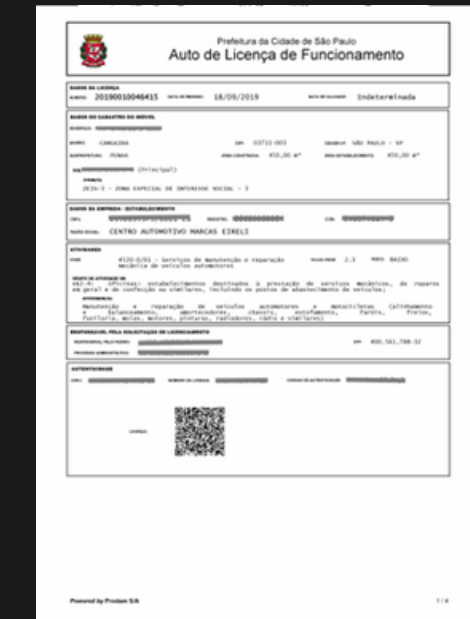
Prefeitura da Cidade de São Paulo
Auto de Licença de Funcionamento

DADOS DA LICENÇA
NÚMERO: 20190010046415 DATA DE EMISSÃO: 18/09/2019 DATA DE VALIDADE: Indeterminada

DADOS DO CADASTRO DO IMÓVEL
ENDEREÇO: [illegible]
BAIRRO: CANGAIBA CEP: 03713-003 CIDADE/UF: SÃO PAULO - SP
SUBPREFEITURA: PENHA ÁREA CONSTRUÍDA: 450,00 m² ÁREA ESTABELECIMENTO: 450,00 m²
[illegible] (Principal)
ZONA(S):
ZEIS-3 - ZONA ESPECIAL DE INTERESSE SOCIAL - 3

DADOS DA EMPRESA / ESTABELECIMENTO
CNPJ: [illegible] REGISTRO: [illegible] CCM: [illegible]
RAZÃO SOCIAL: CENTRO AUTOMOTIVO MARCAS EIRELI

ATIVIDADES
CNAE: 4520-0/01 - Serviços de manutenção e reparação mecânica de veículos automotores FAIXA: 2.3 RISCO: BAIXO
GRUPO DE ATIVIDADE: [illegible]
AE2-R: Oficinas: estabelecimentos destinados à prestação de serviços mecânicos, de reparos em geral e de confecção ou similares, incluindo os postos de abastecimento de veículos;
ATIVIDADE(S):
Manutenção e reparação de veículos automotores e motocicletas (alinhamento e balanceamento, amortecedores, chassis, escapamento, faróis, freios, funilaria, molas, motores, pinturas, radiadores, rádio e similares)

RESPONSÁVEL PELA SOLICITAÇÃO DE LICENCIAMENTO
RESPONSÁVEL PELO PEDIDO: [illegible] CPF: 400.561.788-32
PROCESSO ADMINISTRATIVO: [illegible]

AUTENTICIDADE
CNPJ: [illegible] NÚMERO DA LICENÇA: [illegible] CÓDIGO DE AUTENTICIDADE: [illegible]
LICENÇA:

Powered by Prodam S/A 1 / 4